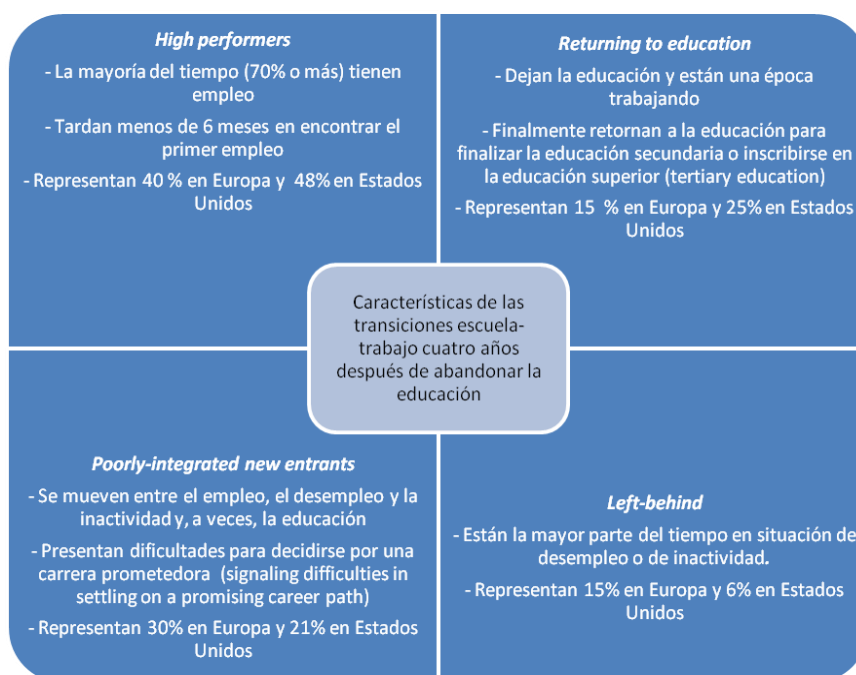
High performers

- La mayoría del tiempo (70% o más) tienen empleo

- Tardan menos de 6 meses en encontrar el primer empleo

- Representan 40 % en Europa y 48% en Estados Unidos

Returning to education

- Dejan la educación y están una época trabajando

- Finalmente retornan a la educación para finalizar la educación secundaria o inscribirse en la educación superior (tertiary education)

- Representan 15 % en Europa y 25% en Estados Unidos

Características de las transiciones escuela-trabajo cuatro años después de abandonar la educación

Poorly-integrated new entrants

- Se mueven entre el empleo, el desempleo y la inactividad y, a veces, la educación

- Presentan dificultades para decidirse por una carrera prometedora (signaling difficulties in settling on a promising career path)

- Representan 30% en Europa y 21% en Estados Unidos

Left-behind

- Están la mayor parte del tiempo en situación de desempleo o de inactividad.

- Representan 15% en Europa y 6% en Estados Unidos